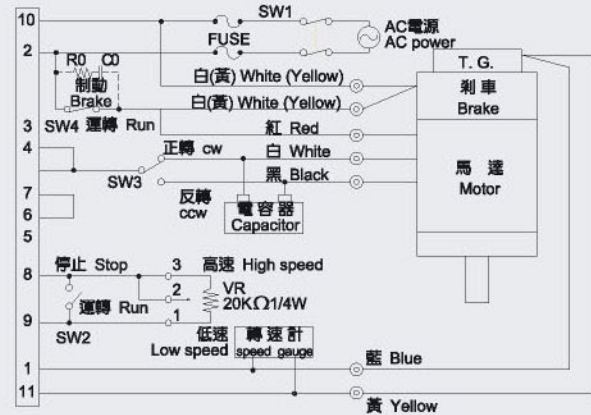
10
2
SW1
FUSE
AC電源
AC power
R0 C0
制動
Brake
白(黃) White (Yellow)
白(黃) White (Yellow)
T. G.
剎車
Brake
3 SW4 運轉 Run
紅 Red
4
正轉 cw
白 White
馬 達
Motor
SW3
黑 Black
7
反轉
ccw
6
電容器
Capacitor
5
停止 Stop
3
高速 High speed
8
2
VR
20K$\Omega$1/4W
運轉 Run
9
1
SW2
低速
Low speed
轉速計
speed gauge
1
藍 Blue
11
黃 Yellow